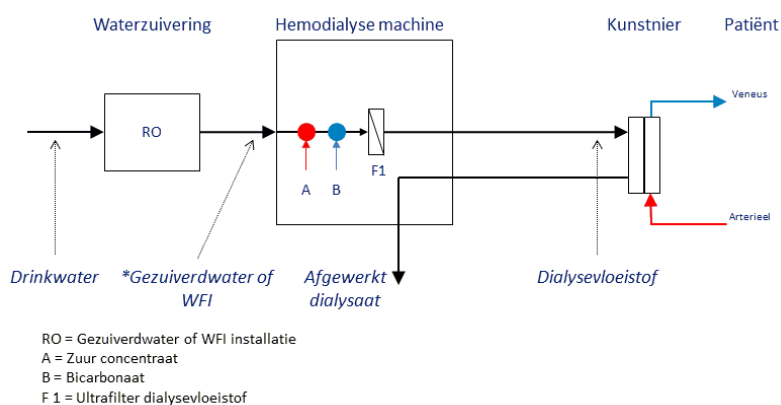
Waterzuivering

Hemodialyse machine

Kunstnier

Patiënt

RO

A

B

F1

Veneus

Arterieel

Drinkwater

*Gezuiverdwater of WFI

Afgewerkt dialysaat

Dialysevloeistof

RO = Gezuiverdwater of WFI installatie
A = Zuur concentraat
B = Bicarbonaat
F 1 = Ultrafilter dialysevloeistof